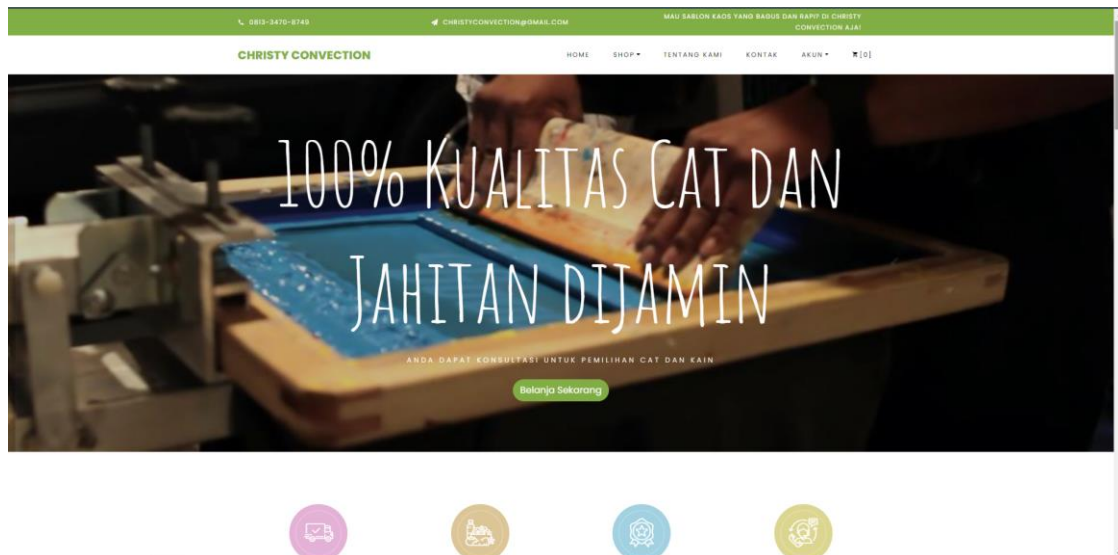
0813-3470-8749

CHRISTYCONVECTION@GMAIL.COM

MAU SABLON KAOS YANG BAGUS DAN RAPI? DI CHRISTY CONVECTION AJA!

CHRISTY CONVECTION

HOME SHOP ▾ TENTANG KAMI KONTAK AKUN ▾ [0]

100% KUALITAS CAT DAN JAHITAN DIJAMIN

ANDA DAPAT KONSULTASI UNTUK PEMILIHAN CAT DAN KAIN

Belanja Sekarang